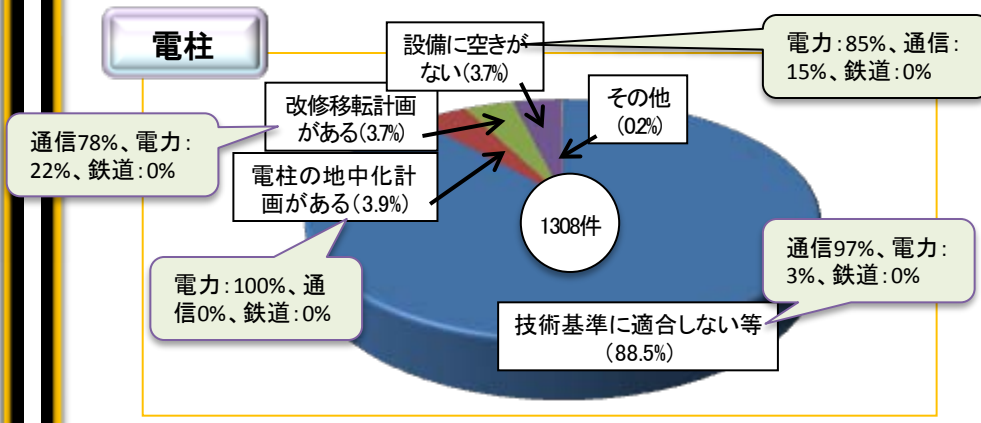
電柱

設備に空きがない(3.7%)

電力:85%、通信:15%、鉄道:0%

改修移転計画がある(3.7%)

その他(0.2%)

通信78%、電力:22%、鉄道:0%

電柱の地中化計画がある(3.9%)

1308件

通信97%、電力:3%、鉄道:0%

電力:100%、通信0%、鉄道:0%

技術基準に適合しない等(88.5%)